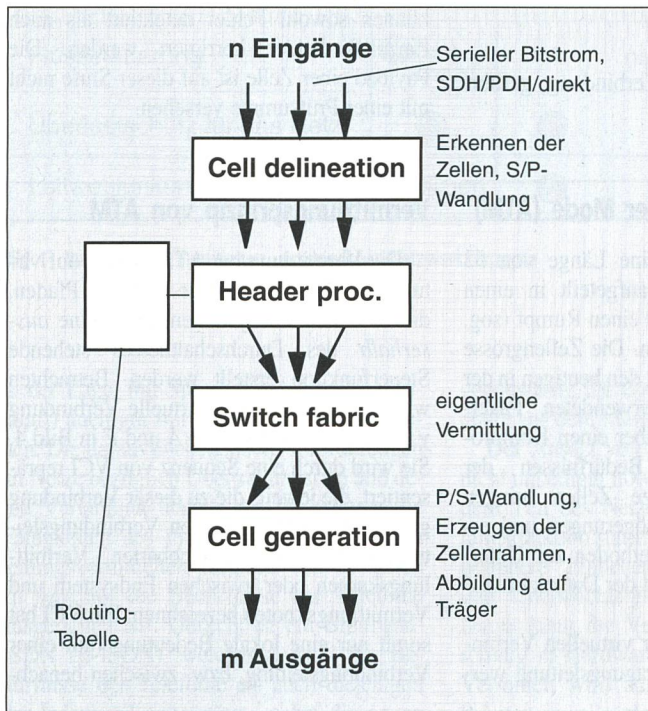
n Eingänge

Serieller Bitstrom, SDH/PDH/direkt

Cell delineation

Erkennen der Zellen, S/P-Wandlung

Header proc.

Switch fabric

eigentliche Vermittlung

Cell generation

P/S-Wandlung, Erzeugen der Zellenrahmen, Abbildung auf Träger

Routing-Tabelle

m Ausgänge